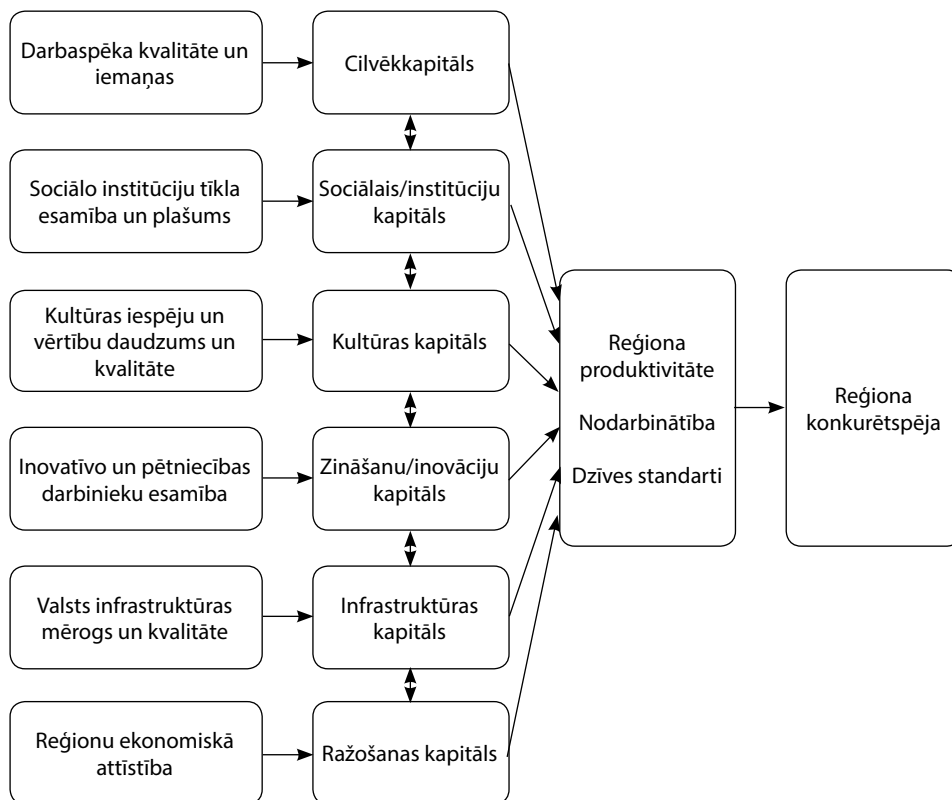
Darbaspēka kvalitāte un iemaņas

Cilvēkkapitāls

Sociālo institūciju tīkla esamība un plašums

Sociālais/institūciju kapitāls

Kultūras iespēju un vērtību daudzums un kvalitāte

Kultūras kapitāls

Inovatīvo un pētniecības darbinieku esamība

Zināšanu/inovāciju kapitāls

Valsts infrastruktūras mērogs un kvalitāte

Infrastruktūras kapitāls

Reģionu ekonomiskā attīstība

Ražošanas kapitāls

Reģiona produktivitāte

Nodarbinātība

Dzīves standarti

Reģiona konkurētspēja